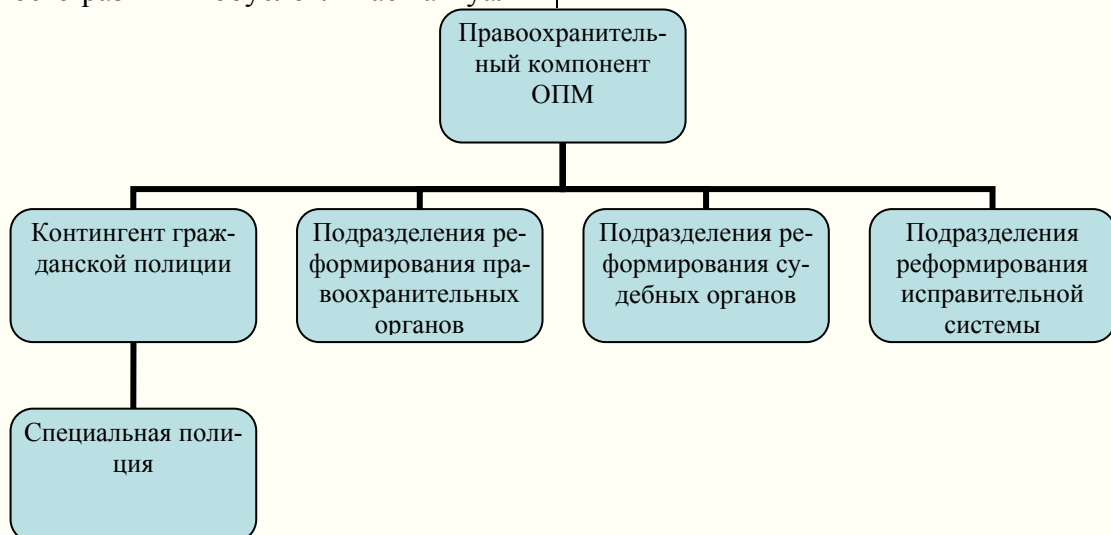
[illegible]

Правоохранительный компонент ОПМ

Контингент гражданской полиции

Подразделения реформирования правоохранительных органов

Подразделения реформирования судебных органов

Подразделения реформирования исправительной системы

Специальная полиция